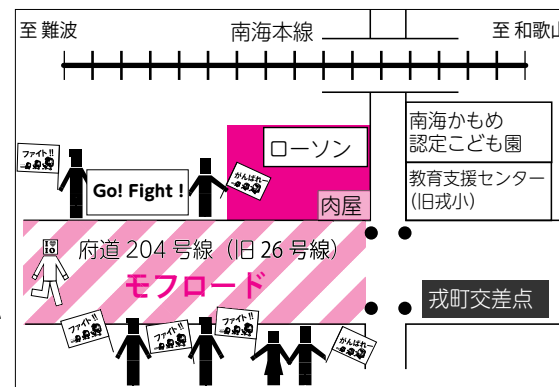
至 難波

南海本線

至 和歌山

ファイト!!

Go! Fight !

がんばれー

ローソン

肉屋

南海かもめ認定こども園

教育支援センター（旧戎小）

府道 204 号線（旧 26 号線）

モフロード

戎町交差点

ファイト!!

ファイト!!

ファイト!!

がんばれー